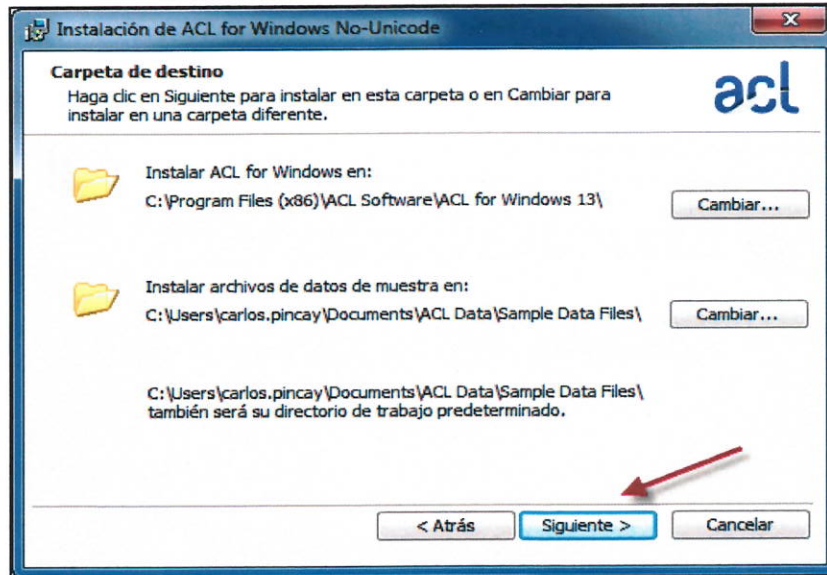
Instalación de ACL for Windows No-Unicode

Carpeta de destino
Haga clic en Siguiente para instalar en esta carpeta o en Cambiar para instalar en una carpeta diferente.

acl

Instalar ACL for Windows en:
C:\Program Files (x86)\ACL Software\ACL for Windows 13\

Cambiar...

Instalar archivos de datos de muestra en:
C:\Users\carlos.pincay\Documents\ACL Data\Sample Data Files\

Cambiar...

C:\Users\carlos.pincay\Documents\ACL Data\Sample Data Files\ también será su directorio de trabajo predeterminado.

< Atrás

Siguiente >

Cancelar